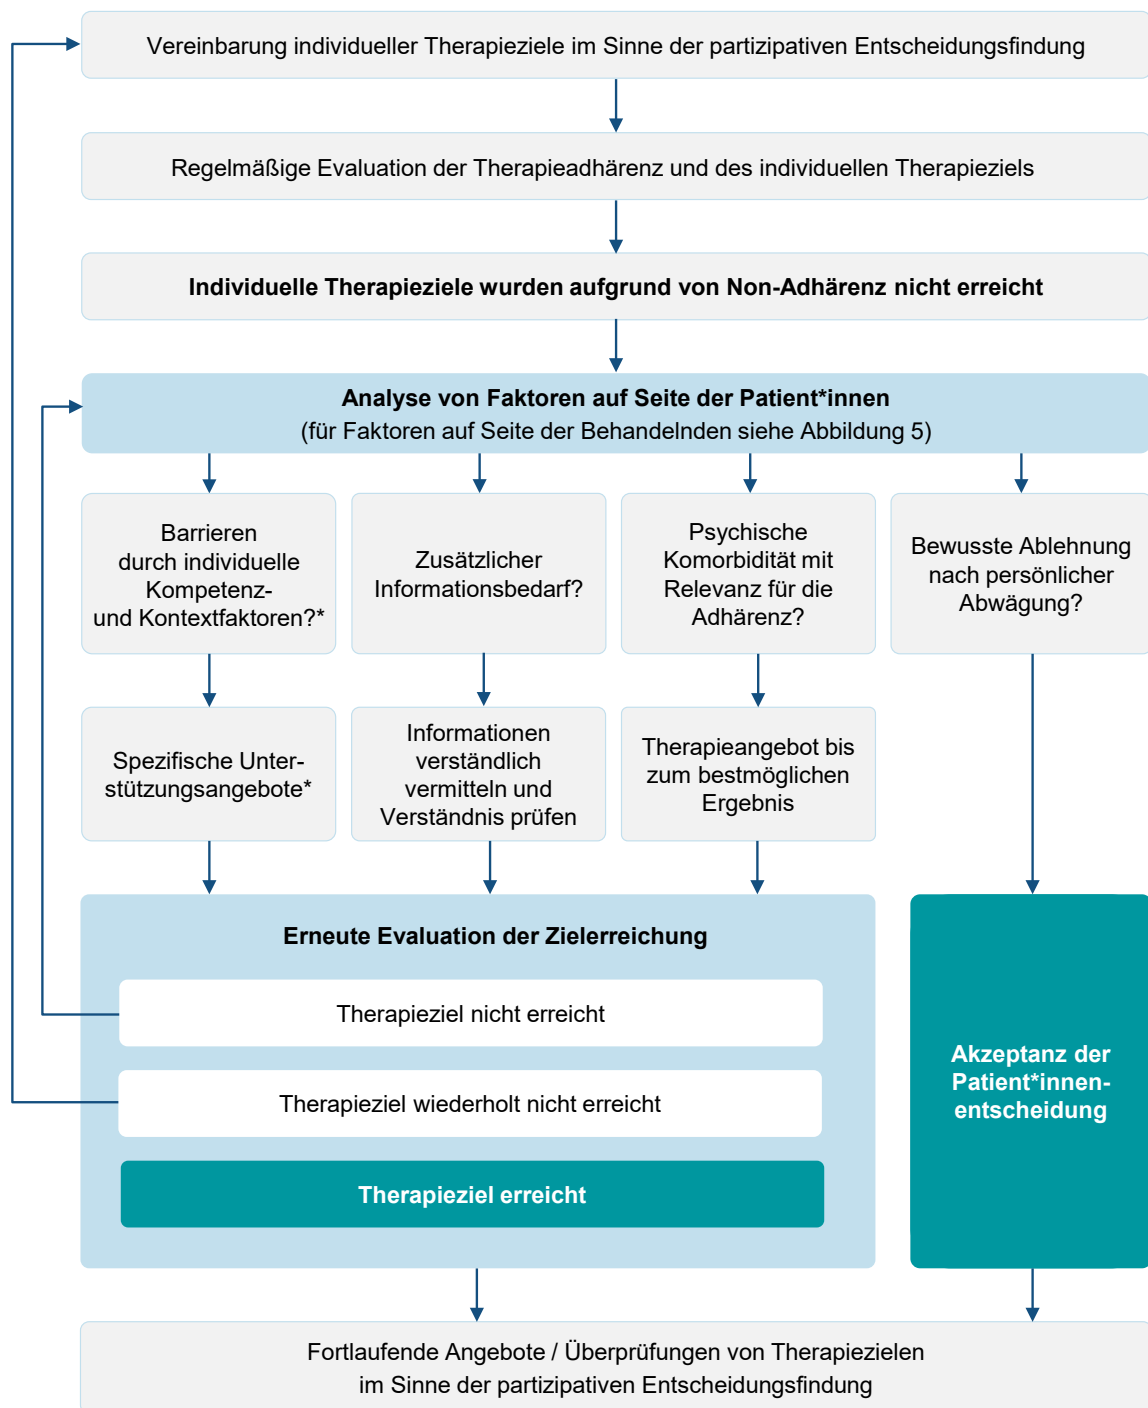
Vereinbarung individueller Therapieziele im Sinne der partizipativen Entscheidungsfindung

Regelmäßige Evaluation der Therapieadhärenz und des individuellen Therapieziels

Individuelle Therapieziele wurden aufgrund von Non-Adhärenz nicht erreicht

Analyse von Faktoren auf Seite der Patient*innen
(für Faktoren auf Seite der Behandelnden siehe Abbildung 5)

Barrieren durch individuelle Kompetenz- und Kontextfaktoren?*

Zusätzlicher Informationsbedarf?

Psychische Komorbidität mit Relevanz für die Adhärenz?

Bewusste Ablehnung nach persönlicher Abwägung?

Spezifische Unterstützungsangebote*

Informationen verständlich vermitteln und Verständnis prüfen

Therapieangebot bis zum bestmöglichen Ergebnis

Erneute Evaluation der Zielerreichung

Therapieziel nicht erreicht

Therapieziel wiederholt nicht erreicht

Therapieziel erreicht

Akzeptanz der Patient*innenentscheidung

Fortlaufende Angebote / Überprüfungen von Therapiezielen im Sinne der partizipativen Entscheidungsfindung